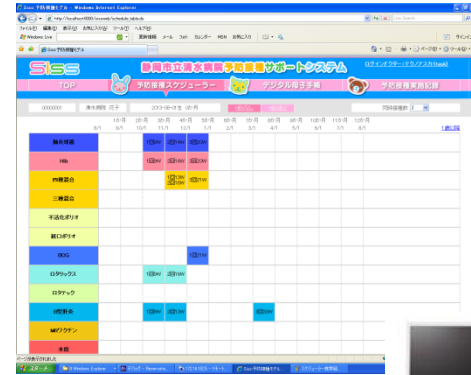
Siss 予防接種モデル - Windows Internet Explorer

http://localhost:8080/siss/web/schedule_table.do

ファイル(F) 編集(E) 表示(V) お気に入り(A) ツール(T) ヘルプ(H)

Windows Live

Siss 予防接種モデル

Siss

静岡市立清水病院予防接種サポートシステム

ログインアウト・ドラゾンナスカ(hash)

TOP

予防接種スケジューラー

デジタル母子手帳

予防接種実施記録

00000000

清水病院 花子

次回接種月 1

| | 1ヵ月 | 2ヵ月 | 3ヵ月 | 4ヵ月 | 5ヵ月 | 6ヵ月 | 7ヵ月 | 8ヵ月 | 9ヵ月 | 10ヵ月 | 11ヵ月 | 12ヵ月 |
|---|---|---|---|---|---|---|---|---|---|---|---|---|
| 肺炎球菌 | | | 1回目 | 2回目 | 3回目 | | | | | | | |
| Hib | | | 1回目 | 2回目 | 3回目 | | | | | | | |
| 四種混合 | | | | 1回目 | 2回目 | | | | | | | |
| 三種混合 | | | | | | | | | | | | |
| 不活化ポリオ | | | | | | | | | | | | |
| 経口ポリオ | | | | | | | | | | | | |
| BCG | | | | | 1回目 | | | | | | | |
| ロタリックス | | 1回目 | 2回目 | | | | | | | | | |
| ロタテック | | | | | | | | | | | | |
| B型肝炎 | | 1回目 | 2回目 | | | | 3回目 | | | | | |
| MRワクチン | | | | | | | | | | | | |
| 水痘 | | | | | | | | | | | | |

ページが表示されました

スタート